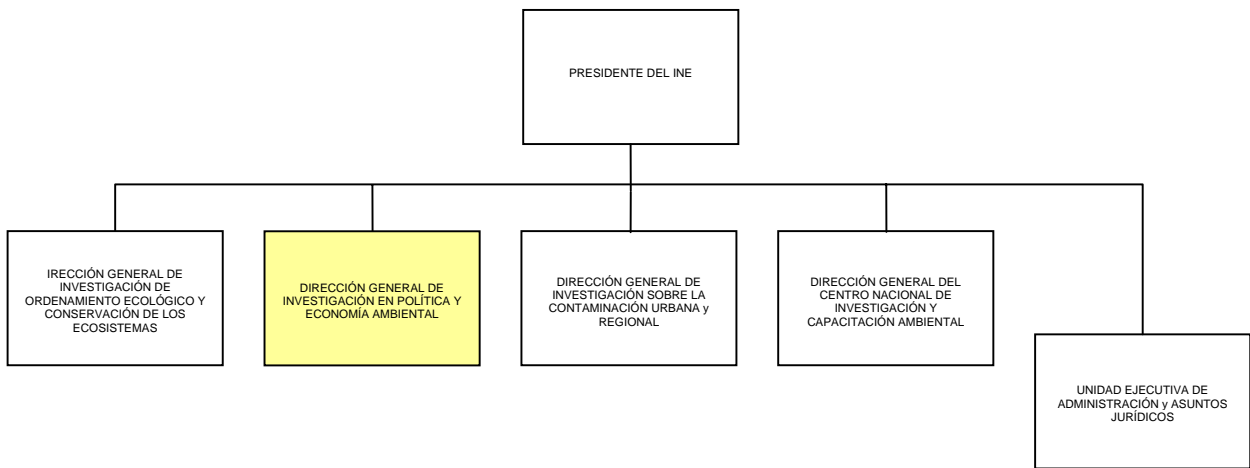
PRESIDENTE DEL INE

IRECCIÓN GENERAL DE INVESTIGACIÓN DE ORDENAMIENTO ECOLÓGICO Y CONSERVACIÓN DE LOS ECOSISTEMAS

DIRECCIÓN GENERAL DE INVESTIGACIÓN EN POLÍTICA Y ECONOMÍA AMBIENTAL

DIRECCIÓN GENERAL DE INVESTIGACIÓN SOBRE LA CONTAMINACIÓN URBANA y REGIONAL

DIRECCIÓN GENERAL DEL CENTRO NACIONAL DE INVESTIGACIÓN Y CAPACITACIÓN AMBIENTAL

UNIDAD EJECUTIVA DE ADMINISTRACIÓN y ASUNTOS JURÍDICOS